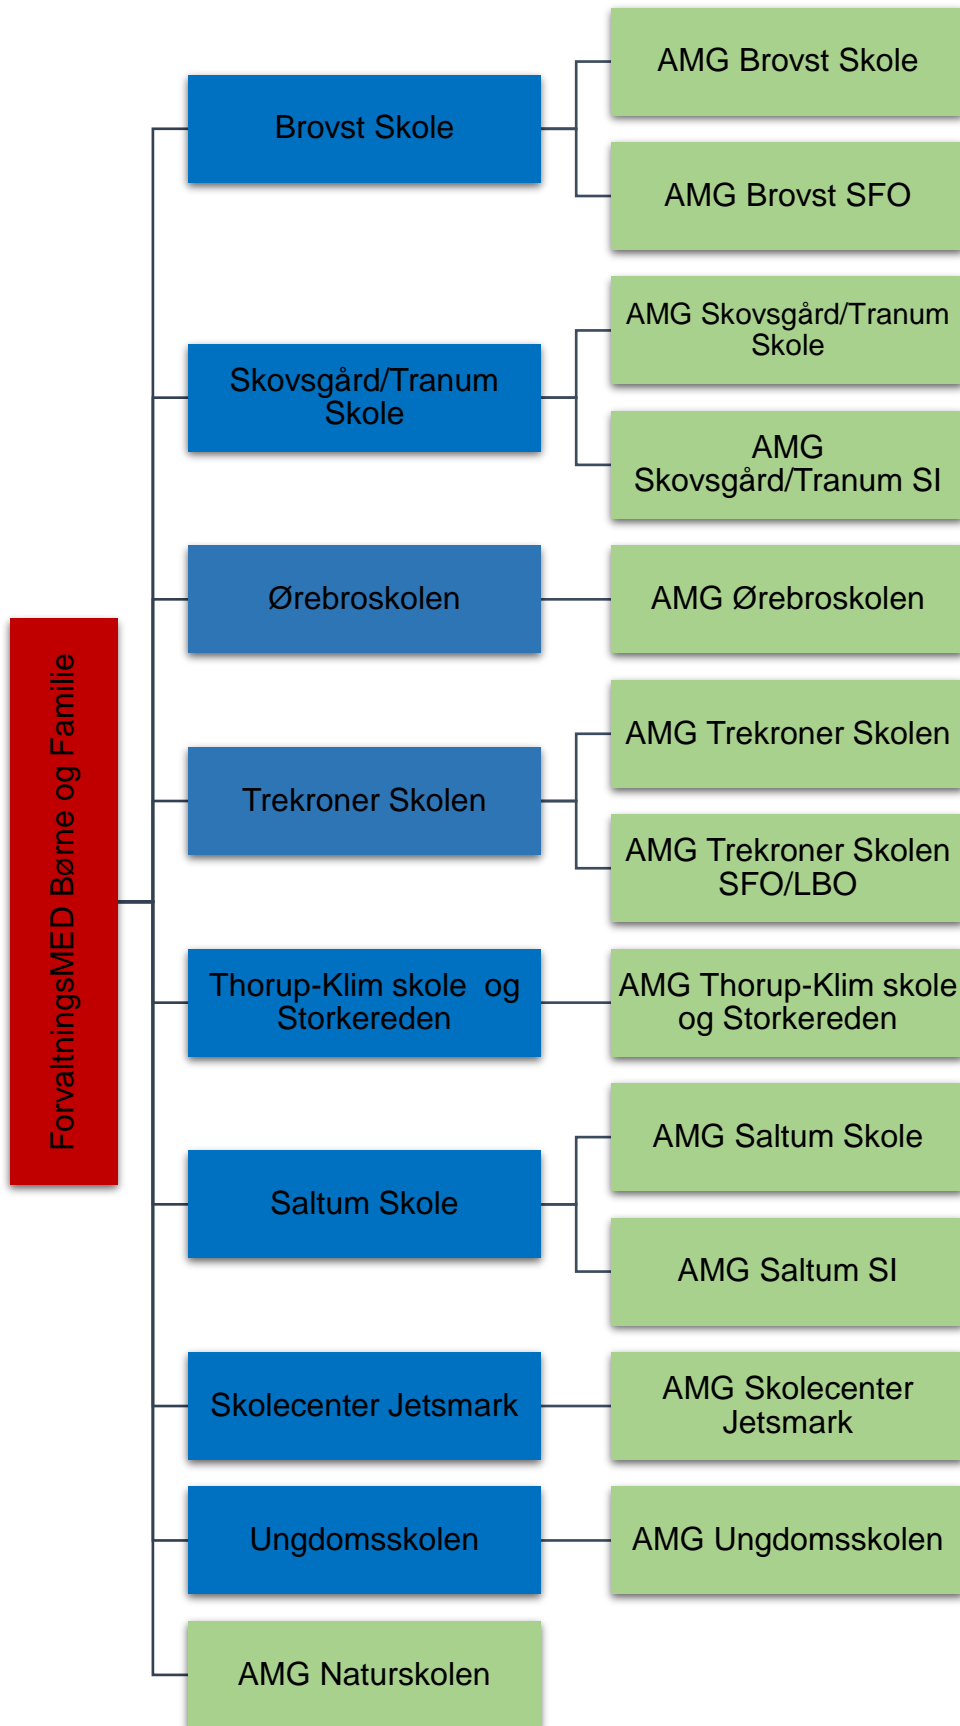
ForvaltningsMED Børne og Familie

Brovst Skole

AMG Brovst Skole

AMG Brovst SFO

Skovsgård/Tranum Skole

AMG Skovsgård/Tranum Skole

AMG Skovsgård/Tranum SI

Ørebroskolen

AMG Ørebroskolen

Trekroner Skolen

AMG Trekroner Skolen

AMG Trekroner Skolen SFO/LBO

Thorup-Klim skole og Storkereden

AMG Thorup-Klim skole og Storkereden

Saltum Skole

AMG Saltum Skole

AMG Saltum SI

Skolecenter Jetsmark

AMG Skolecenter Jetsmark

Ungdomsskolen

AMG Ungdomsskolen

AMG Naturskolen